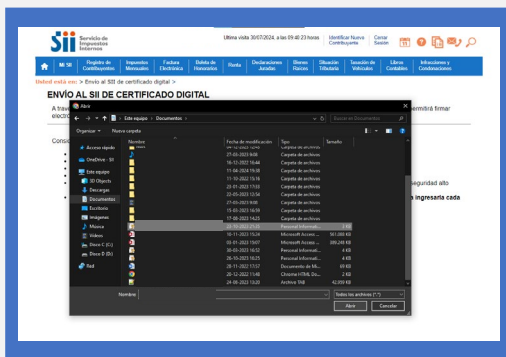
Sii Servicio de Impuestos Internos

Última visita 30/07/2024, a las 09:40:23 horas

Identificar Nuevo Contribuyente

Cerrar Sesión

Mi SII | Registro de Contribuyentes | Impuestos Mensuales | Factura Electrónica | Boleta de Honorarios | Renta | Declaraciones Juradas | Bienes Raíces | Situación Tributaria | Tasación de Vehículos | Libros Contables | Infracciones y Condonaciones

Usted está en: > Envío al SII de certificado digital >

ENVÍO AL SII DE CERTIFICADO DIGITAL

A trav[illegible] permitirá firmar electr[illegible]

Consi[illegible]

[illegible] seguridad alto

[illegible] a ingresaría cada

Abrir

Este equipo > Documentos >

Buscar en Documentos

Organizar ▾ Nueva carpeta

Acceso rápido
OneDrive - SII
Este equipo
3D Objects
Descargas
Documentos
Escritorio
Imágenes
Música
Vídeos
Disco C (C:)
Disco D (D:)
Red

| Nombre | Fecha de modificación | Tipo | Tamaño |
|---|---|---|---|
| | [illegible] | Carpeta de archivos | |
| | 27-03-2023 9:08 | Carpeta de archivos | |
| | 16-12-2022 16:44 | Carpeta de archivos | |
| | 11-04-2024 15:38 | Carpeta de archivos | |
| | 11-10-2022 15:18 | Carpeta de archivos | |
| | 23-01-2023 17:33 | Carpeta de archivos | |
| | 23-03-2023 12:54 | Carpeta de archivos | |
| | 27-03-2023 9:06 | Carpeta de archivos | |
| | 15-03-2021 16:59 | Carpeta de archivos | |
| | 17-08-2023 14:23 | Carpeta de archivos | |
| | 22-10-2022 21:32 | Personal Informati... | 3 KB |
| | 10-11-2023 15:24 | Microsoft Access ... | 561.088 KB |
| | 03-01-2022 10:07 | Microsoft Access ... | 390.248 KB |
| | 30-03-2023 16:52 | Personal Informati... | 4 KB |
| | 26-10-2023 16:25 | Personal Informati... | 4 KB |
| | 28-11-2022 17:57 | Documento de Mi... | 69 KB |
| | 20-12-2022 11:48 | Chrome HTML Do... | 2 KB |
| | 24-08-2022 13:20 | Archivo TAB | 42.009 KB |

Nombre:

Todos los archivos (*.*)

Abrir

Cancelar